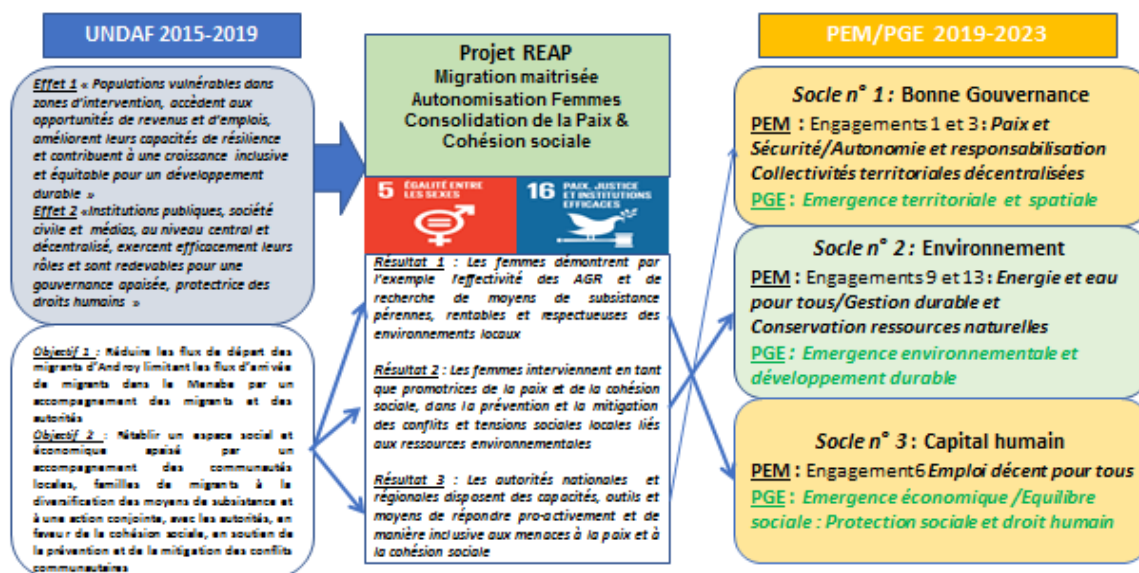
UNDAF 2015-2019

Effet 1 « Populations vulnérables dans zones d'intervention, accèdent aux opportunités de revenus et d'emplois, améliorent leurs capacités de résilience et contribuent à une croissance inclusive et équitable pour un développement durable »

Effet 2 «Institutions publiques, société civile et médias, au niveau central et décentralisé, exercent efficacement leurs rôles et sont redevables pour une gouvernance apaisée, protectrice des droits humains »

Objectif 1 : Réduire les flux de départ des migrants d'Androy limitant les flux d'arrivée de migrants dans le Menabe par un accompagnement des migrants et des autorités

Objectif 2 : Rétablir un espace social et économique apaisé par un accompagnement des communautés locales, familles de migrants à la diversification des moyens de subsistance et à une action conjointe, avec les autorités, en faveur de la cohésion sociale, en soutien de la prévention et de la mitigation des conflits communautaires

Projet REAP
Migration maitrisée
Autonomisation Femmes
Consolidation de la Paix & Cohésion sociale

5 ÉGALITÉ ENTRE LES SEXES

16 PAIX, JUSTICE ET INSTITUTIONS EFFICACES

Résultat 1 : Les femmes démontrent par l'exemple l'effectivité des AGR et de recherche de moyens de subsistance pérennes, rentables et respectueuses des environnements locaux

Résultat 2 : Les femmes interviennent en tant que promotrices de la paix et de la cohésion sociale, dans la prévention et la mitigation des conflits et tensions sociales liés aux ressources environnementales

Résultat 3 : Les autorités nationales et régionales disposent des capacités, outils et moyens de répondre pro-activement et de manière inclusive aux menaces à la paix et à la cohésion sociale

PEM/PGE 2019-2023

Socle n° 1: Bonne Gouvernance
PEM : Engagements 1 et 3: Paix et Sécurité/Autonomie et responsabilisation Collectivités territoriales décentralisées
PGE : Emergence territoriale et spatiale

Socle n° 2: Environnement
PEM : Engagements 9 et 13: Energie et eau pour tous/Gestion durable et Conservation ressources naturelles
PGE : Emergence environnementale et développement durable

Socle n° 3: Capital humain
PEM : Engagement6 Emploi décent pour tous
PGE : Emergence économique /Equilibre sociale : Protection sociale et droit humain